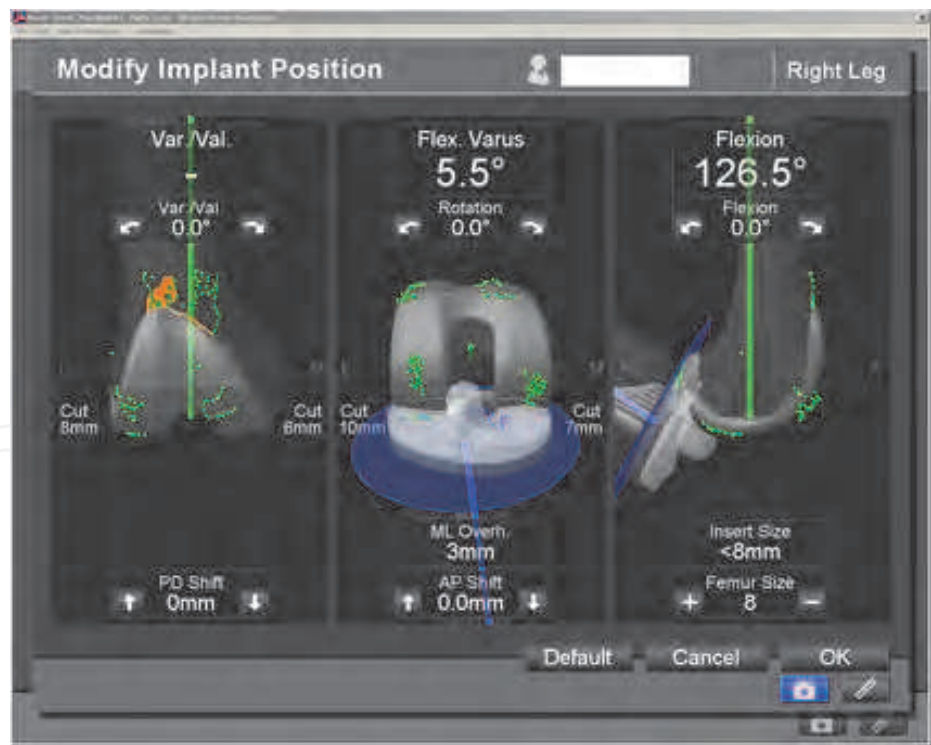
Modify Implant Position

Right Leg

Var./Val.

Var./Val.
0.0°

Cut
8mm

Cut
6mm

PD Shift
0mm

Flex. Varus
5.5°

Rotation
0.0°

Cut
10mm

Cut
7mm

ML Overh.
3mm

AP Shift
0.0mm

Flexion
126.5°

Flexion
0.0°

Insert Size
<8mm

Femur Size
+ 8 −

Default

Cancel

OK